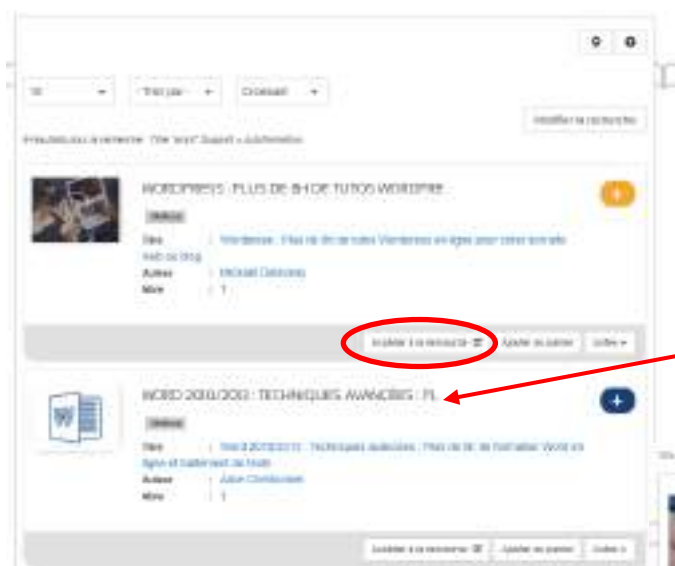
10
Trier par
Croissant

Modifier la recherche

WORDPRESS : PLUS DE 8H DE TUTOS WORDPRE

En ligne

Titre : Wordpress : Plus de 8h de tutos Wordpress en ligne pour créer son site web ou blog
Auteur : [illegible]
Mère : 1

Accéder à la ressource
Ajouter au panier
Listes

WORD 2010/2013 : TECHNIQUES AVANCÉES : PL

En ligne

Titre : Word 2010/2013 : Techniques avancées : Plus de 6h de formation Word en ligne et traitement de texte
Auteur : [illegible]
Mère : 1

Accéder à la ressource
Ajouter au panier
Listes